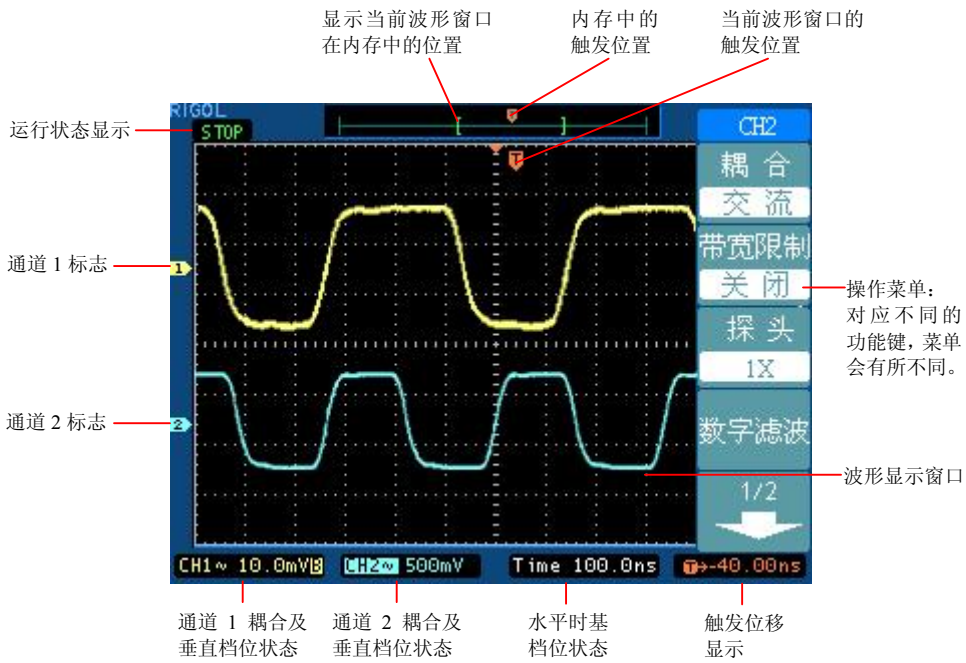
显示当前波形窗口在内存中的位置

内存中的触发位置

当前波形窗口的触发位置

RIGOL

运行状态显示

STOP

CH2

耦合

交流

带宽限制

关闭

探头

1X

数字滤波

1/2

通道 1 标志

通道 2 标志

操作菜单：对应不同的功能键，菜单会有所不同。

波形显示窗口

CH1~ 10.0mV B

CH2~ 500mV

Time 100.0ns

T→-40.00ns

通道 1 耦合及垂直档位状态

通道 2 耦合及垂直档位状态

水平时基档位状态

触发位移显示